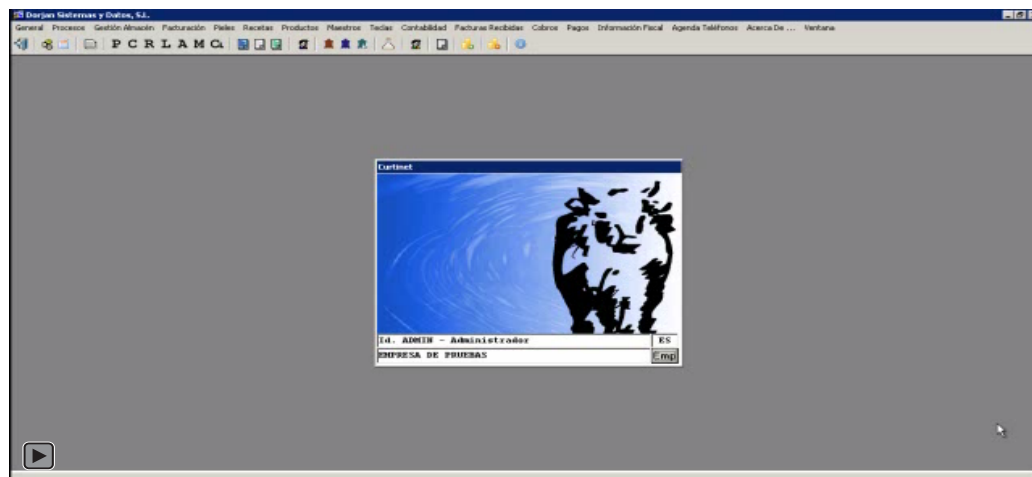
Dorjan Sistemas y Datos, S.L.

General Procesos Gestión Almacén Facturación Pieles Recetas Productos Maestros Teclas Contabilidad Facturas Recibidas Cobros Pagos Información Fiscal Agenda Teléfonos Acerca De ... Ventana

P C R L A M C

Curtinet

Id. ADMIN - Administrador

ES

EMPRESA DE PRUEBAS

Emp